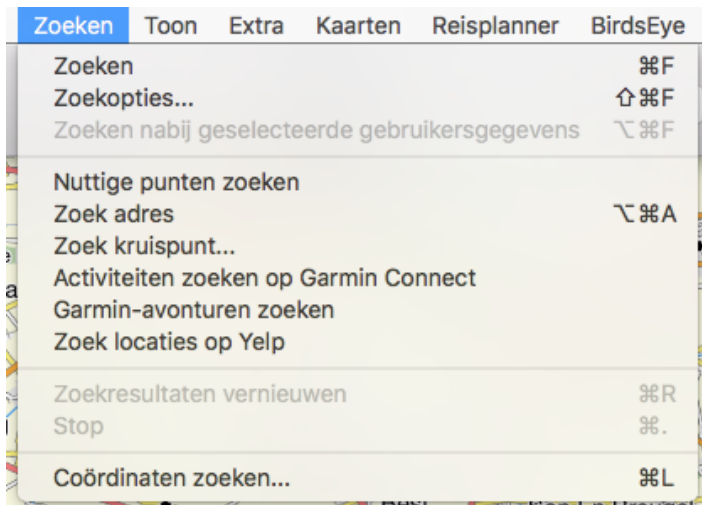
Zoeken Toon Extra Kaarten Reisplanner BirdsEye

Zoeken ⌘F
Zoekopties... ⇧⌘F
Zoeken nabij geselecteerde gebruikersgegevens ⌥⌘F

Nuttige punten zoeken
Zoek adres ⌥⌘A
Zoek kruispunt...
Activiteiten zoeken op Garmin Connect
Garmin-avonturen zoeken
Zoek locaties op Yelp

Zoekresultaten vernieuwen ⌘R
Stop ⌘.

Coördinaten zoeken... ⌘L